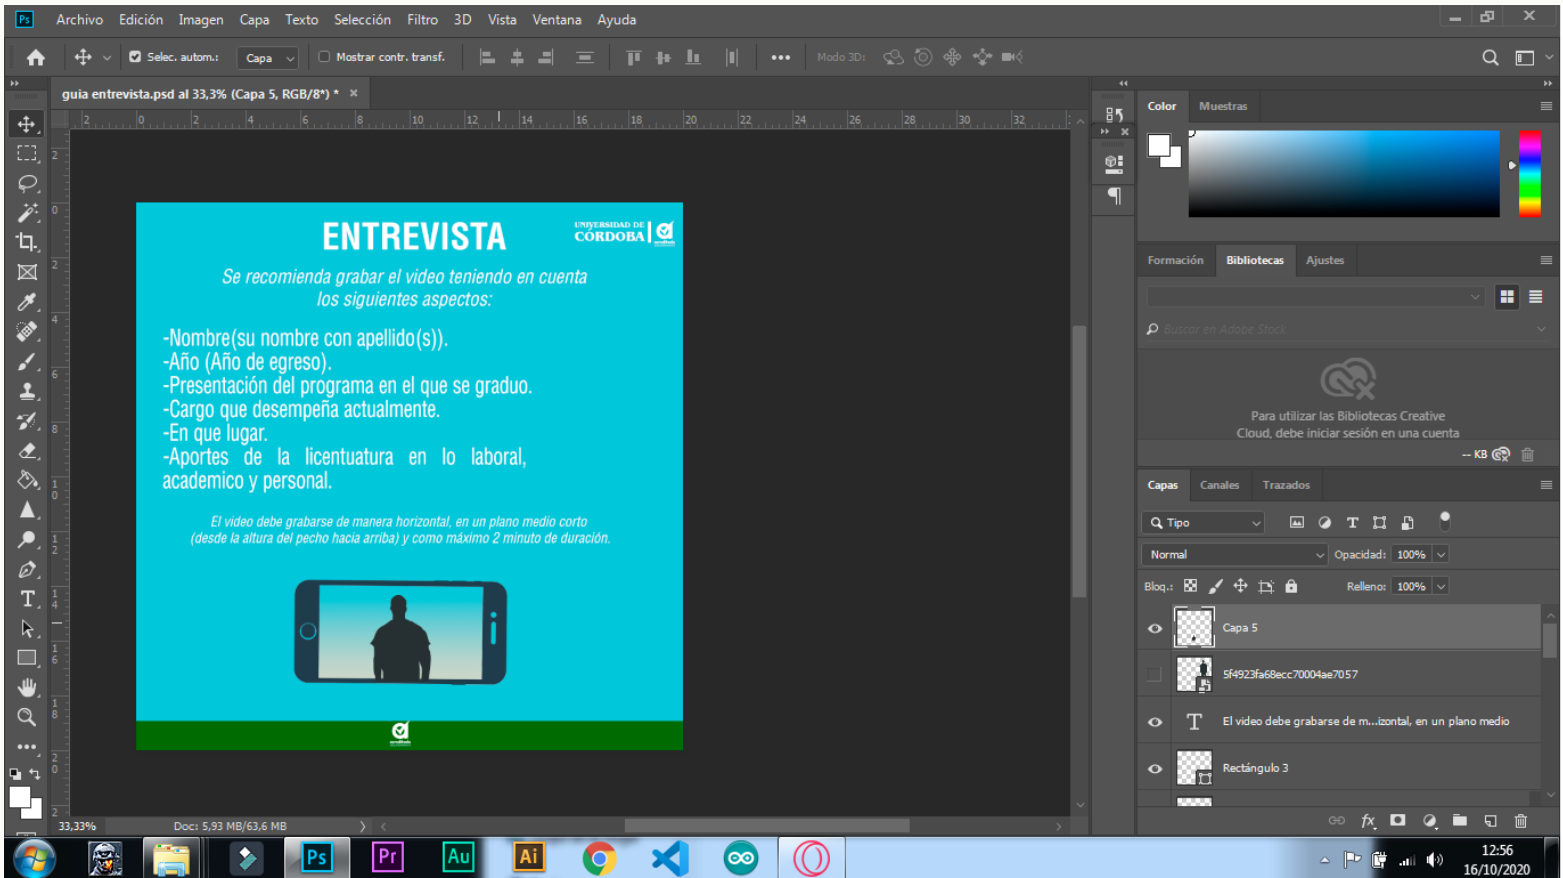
Ps Archivo Edición Imagen Capa Texto Selección Filtro 3D Vista Ventana Ayuda

Selec. autom.: Capa Mostrar contr. transf. Modo 3D:

guia entrevista.psd al 33,3% (Capa 5, RGB/8*) * ×

ENTREVISTA

UNIVERSIDAD DE CÓRDOBA

Se recomienda grabar el video teniendo en cuenta los siguientes aspectos:

-Nombre(su nombre con apellido(s)).
-Año (Año de egreso).
-Presentación del programa en el que se graduo.
-Cargo que desempeña actualmente.
-En que lugar.
-Aportes de la licentuatura en lo laboral, academico y personal.

El video debe grabarse de manera horizontal, en un plano medio corto (desde la altura del pecho hacia arriba) y como máximo 2 minuto de duración.

Color Muestras

Formación Bibliotecas Ajustes

Buscar en Adobe Stock

Para utilizar las Bibliotecas Creative Cloud, debe iniciar sesión en una cuenta

-- KB

Capas Canales Trazados

Tipo

Normal Opacidad: 100%

Bloq.: Relleno: 100%

Capa 5

5f4923fa68ecc70004ae7057

El video debe grabarse de m...izontal, en un plano medio

Rectángulo 3

33,33% Doc: 5,93 MB/63,6 MB

12:56
16/10/2020